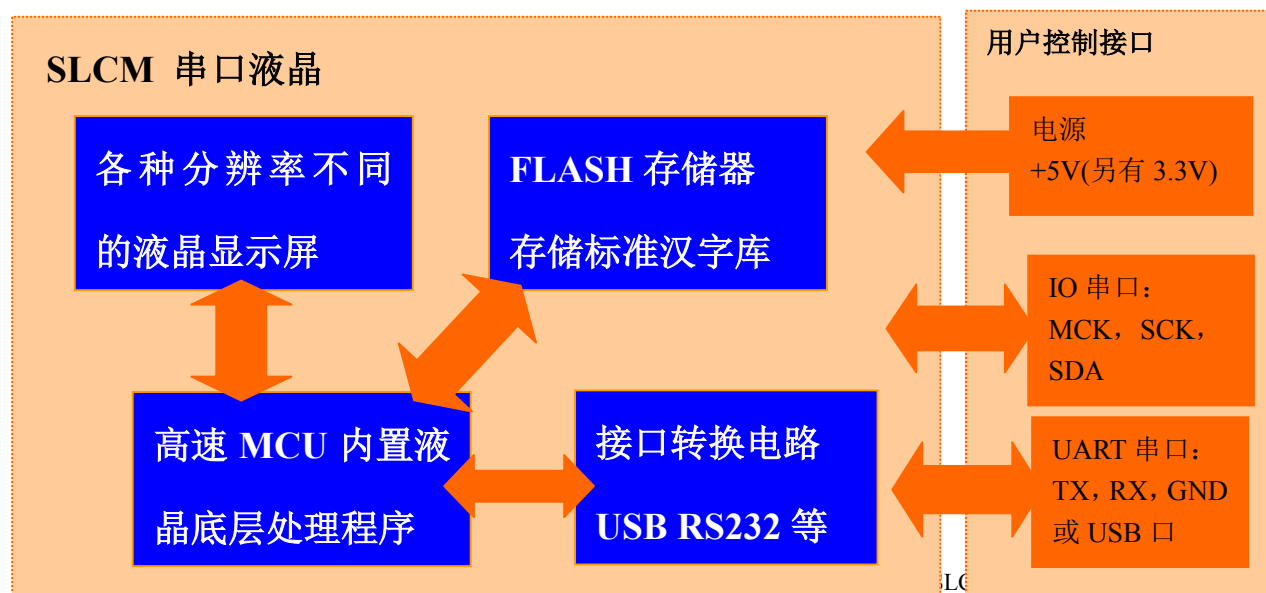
SLCM 串口液晶

各种分辨率不同的液晶显示屏

FLASH 存储器
存储标准汉字库

高速 MCU 内置液晶底层处理程序

接口转换电路
USB RS232 等

用户控制接口

电源
+5V(另有 3.3V)

IO 串口：
MCK，SCK，SDA

UART 串口：
TX，RX，GND
或 USB 口

SLC